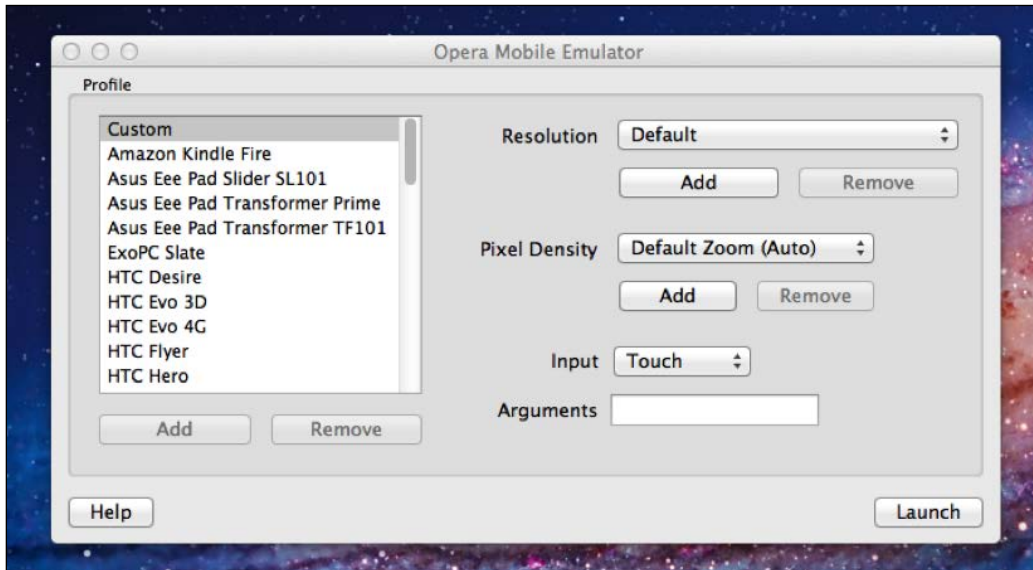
Opera Mobile Emulator

Profile

Custom
Amazon Kindle Fire
Asus Eee Pad Slider SL101
Asus Eee Pad Transformer Prime
Asus Eee Pad Transformer TF101
ExoPC Slate
HTC Desire
HTC Evo 3D
HTC Evo 4G
HTC Flyer
HTC Hero

Add Remove

Resolution Default

Add Remove

Pixel Density Default Zoom (Auto)

Add Remove

Input Touch

Arguments

Help

Launch